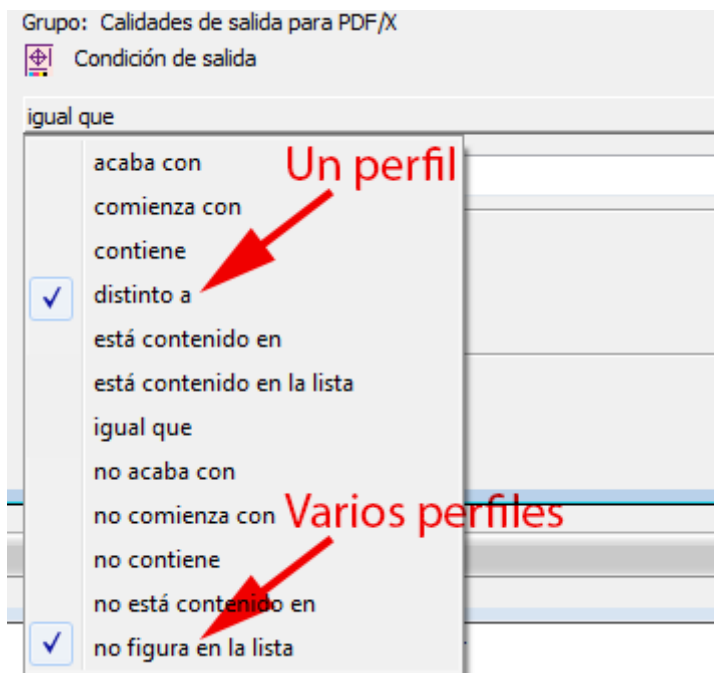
Grupo: Calidades de salida para PDF/X

Condición de salida

igual que

acaba con
comienza con
contiene
✓ distinto a
está contenido en
está contenido en la lista
igual que
no acaba con
no comienza con
no contiene
no está contenido en
✓ no figura en la lista

Un perfil

Varios perfiles